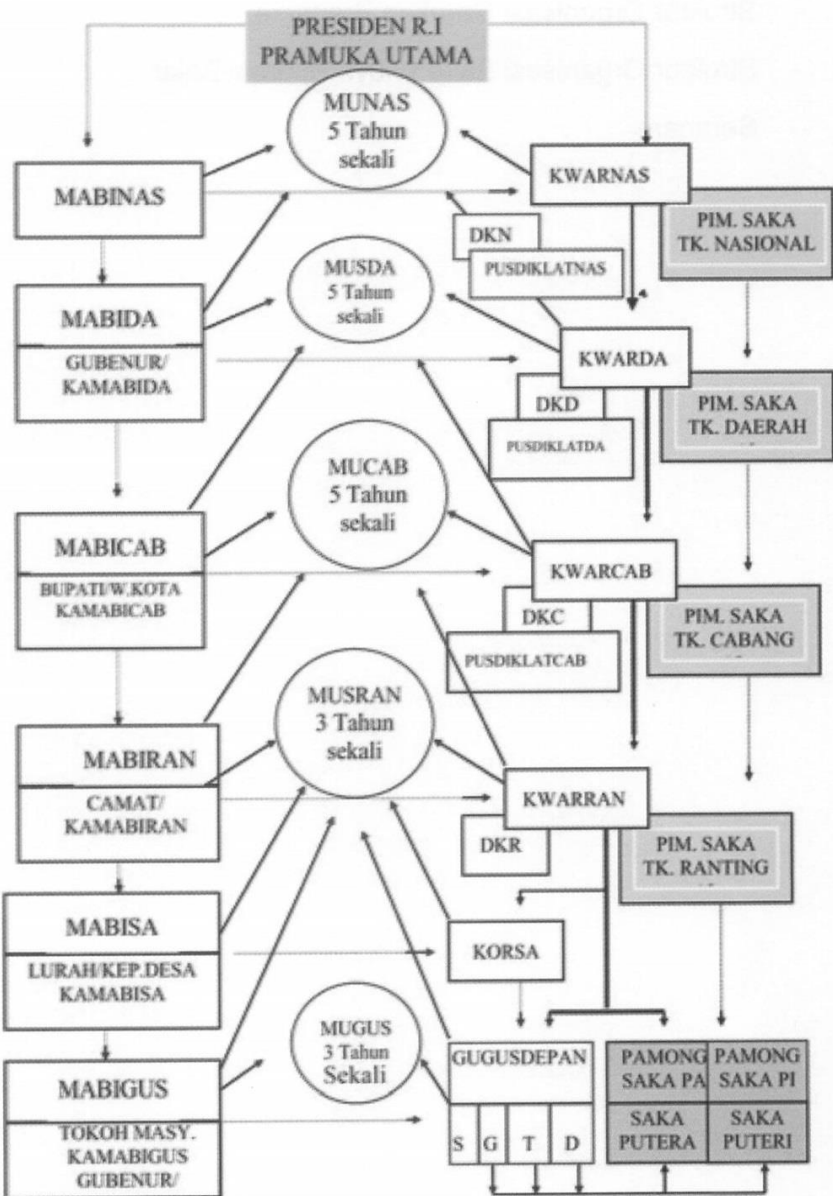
PRESIDEN R.I
PRAMUKA UTAMA

MUNAS
5 Tahun
sekali

KWARNAS

MABINAS

DKN

PUSDIKLATNAS

PIM. SAKA
TK. NASIONAL

MUSDA
5 Tahun
sekali

MABIDA

GUBENUR/
KAMABIDA

KWARDA

DKD

PUSDIKLATDA

PIM. SAKA
TK. DAERAH

MUCAB
5 Tahun
sekali

MABICAB

BUPATI/W.KOTA
KAMABICAB

KWARCAB

DKC

PUSDIKLATCAB

PIM. SAKA
TK. CABANG

MUSRAN
3 Tahun
sekali

MABIRAN

CAMAT/
KAMABIRAN

KWARRAN

DKR

PIM. SAKA
TK. RANTING

MABISA

LURAH/KEP.DESA
KAMABISA

KORSA

MUGUS
3 Tahun
Sekali

MABIGUS

TOKOH MASY.
KAMABIGUS
GUBENUR/

GUGUSDEPAN

| S | G | T | D |
|---|---|---|---|

| PAMONG SAKA PA | PAMONG SAKA PI |
|---|---|
| SAKA PUTERA | SAKA PUTERI |